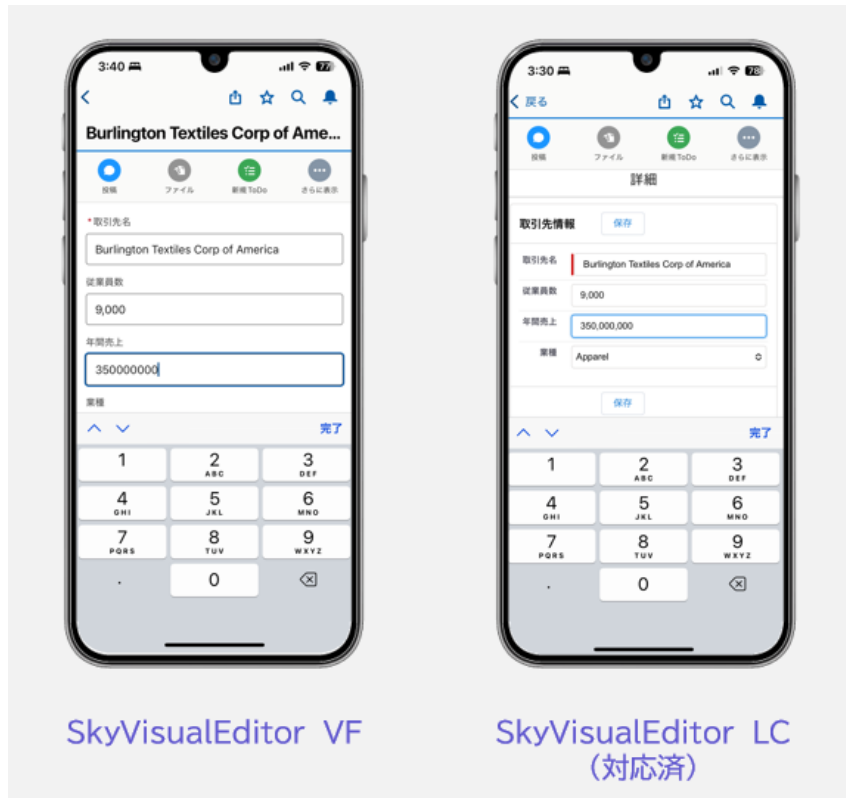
3:40
77

Burlington Textiles Corp of Ame...

投稿
ファイル
新規 ToDo
さらに表示

* 取引先名
Burlington Textiles Corp of America

従業員数
9,000

年間売上
350000000

業種

完了

1
2 ABC
3 DEF
4 GHI
5 JKL
6 MNO
7 PQRS
8 TUV
9 WXYZ
.
0

3:30
78

戻る

投稿
ファイル
新規 ToDo
さらに表示

詳細

取引先情報
保存

取引先名
Burlington Textiles Corp of America
従業員数
9,000
年間売上
350,000,000
業種
Apparel

保存

完了

1
2 ABC
3 DEF
4 GHI
5 JKL
6 MNO
7 PQRS
8 TUV
9 WXYZ
.
0

SkyVisualEditor VF

SkyVisualEditor LC
（対応済）